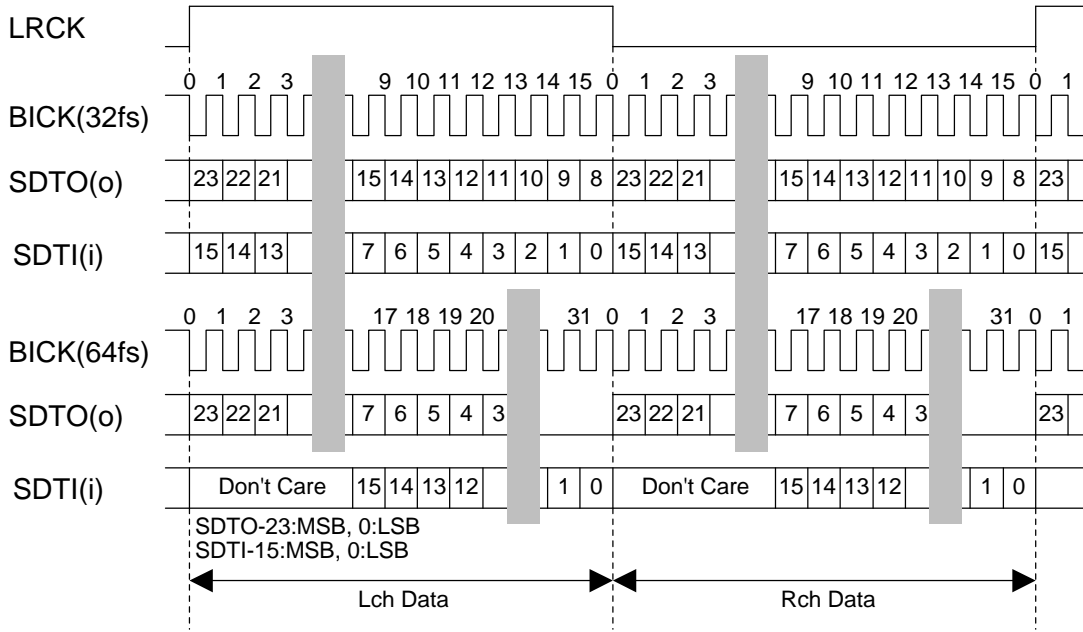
LRCK

0 1 2 3 9 10 11 12 13 14 15 0 1 2 3 9 10 11 12 13 14 15 0 1

BICK(32fs)

SDTO(o) 23 22 21 15 14 13 12 11 10 9 8 23 22 21 15 14 13 12 11 10 9 8 23

SDTI(i) 15 14 13 7 6 5 4 3 2 1 0 15 14 13 7 6 5 4 3 2 1 0 15

0 1 2 3 17 18 19 20 31 0 1 2 3 17 18 19 20 31 0 1

BICK(64fs)

SDTO(o) 23 22 21 7 6 5 4 3 23 22 21 7 6 5 4 3 23

SDTI(i) Don't Care 15 14 13 12 1 0 Don't Care 15 14 13 12 1 0

SDTO-23:MSB, 0:LSB
SDTI-15:MSB, 0:LSB

Lch Data

Rch Data